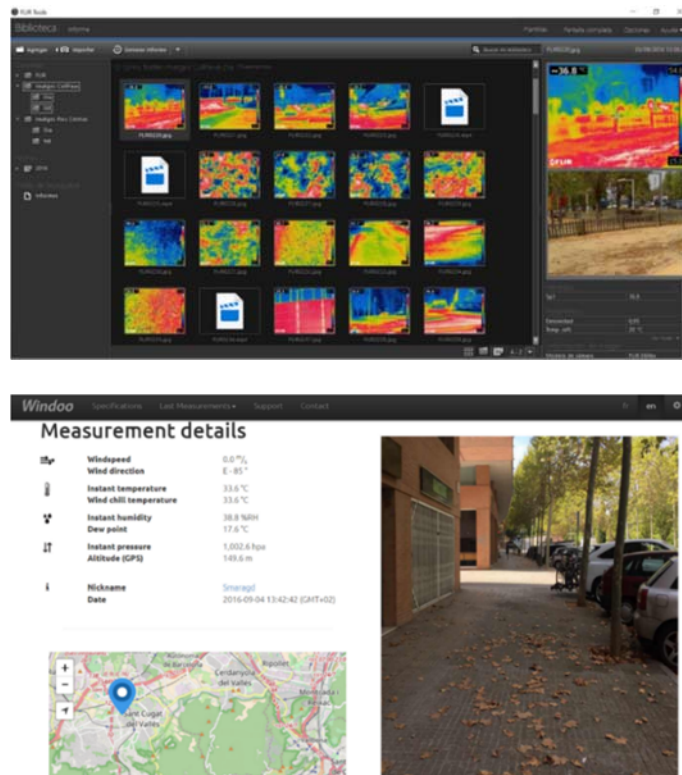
FLIR Tools

Biblioteca Informe

Pantallas Pantalla completa Opciones Ayuda

Agregar Importar Generar informes

Buscar en biblioteca

FLIR0228.jpg

36.8

Windoo Specifications Last Measurements Support Contact en

Measurement details

Windspeed 0.0 m/s
Wind direction E - 85 °

Instant temperature 33.6 °C
Wind chill temperature 33.6 °C

Instant humidity 38.8 %RH
Dew point 17.6 °C

Instant pressure 1,002.6 hpa
Altitude (GPS) 149.6 m

Nickname Smaragd
Date 2016-09-04 13:42:42 (GMT+02)

+
−

Rigolet
Cerdanyola del Vallès
Sant Cugat del Vallès
Montcada i Reixac